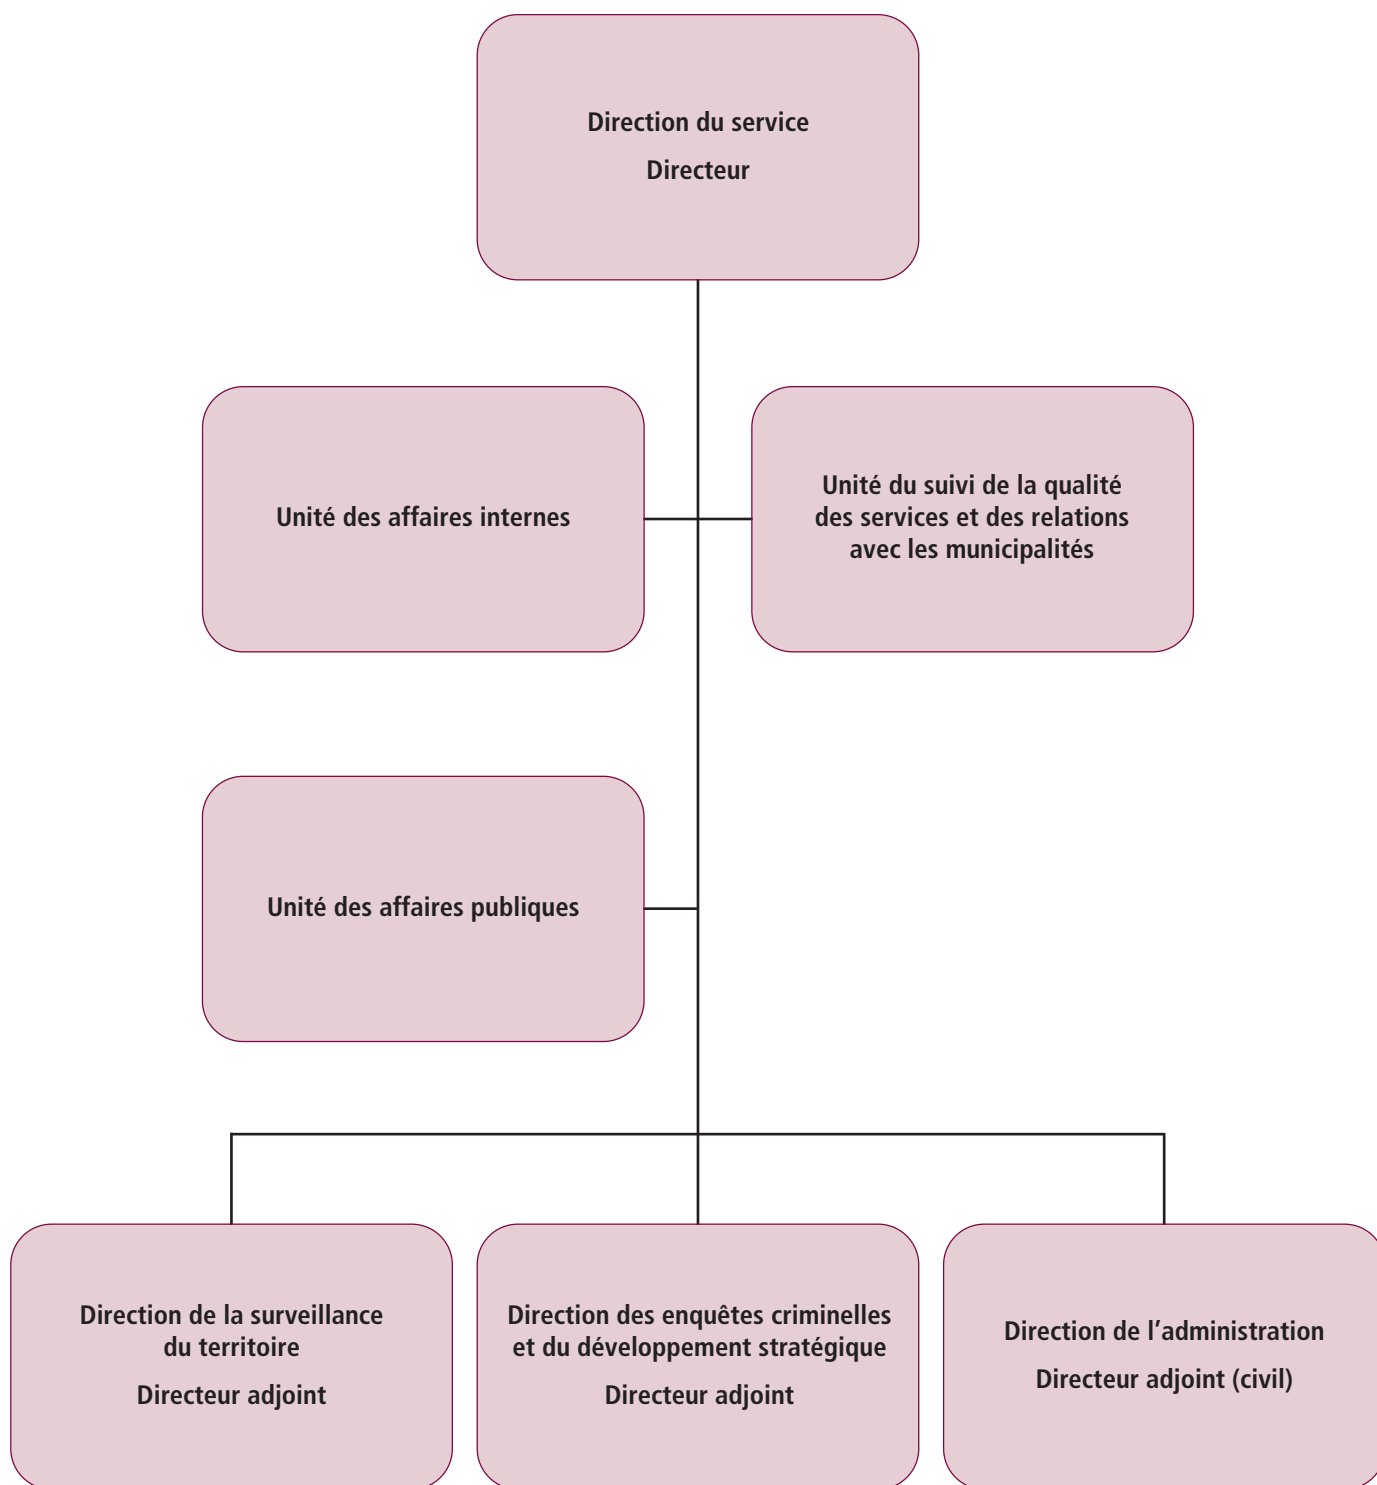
Direction du service

Directeur

Unité des affaires internes

Unité du suivi de la qualité des services et des relations avec les municipalités

Unité des affaires publiques

Direction de la surveillance du territoire

Directeur adjoint

Direction des enquêtes criminelles et du développement stratégique

Directeur adjoint

Direction de l’administration

Directeur adjoint (civil)